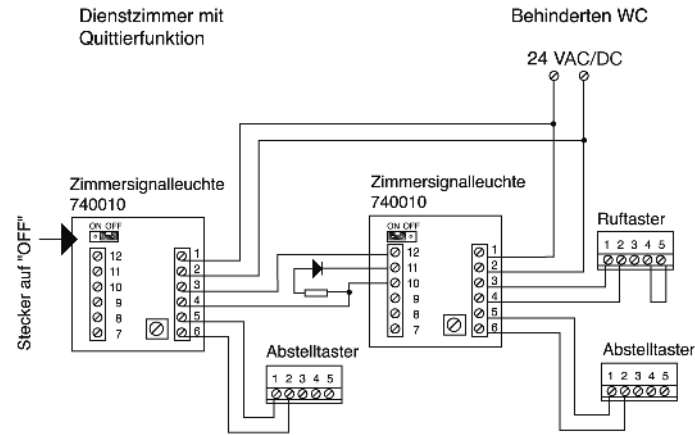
Dienstzimmer mit Quittierfunktion

Behinderten WC

24 VAC/DC

Zimmersignalleuchte
740010

ON OFF

12
11
10
9
8
7

1
2
3
4
5
6

Stecker auf "OFF"

Zimmersignalleuchte
740010

ON OFF

12
11
10
9
8
7

1
2
3
4
5
6

Ruftaster
1 2 3 4 5

Abstelltaster
1 2 3 4 5

Abstelltaster
1 2 3 4 5